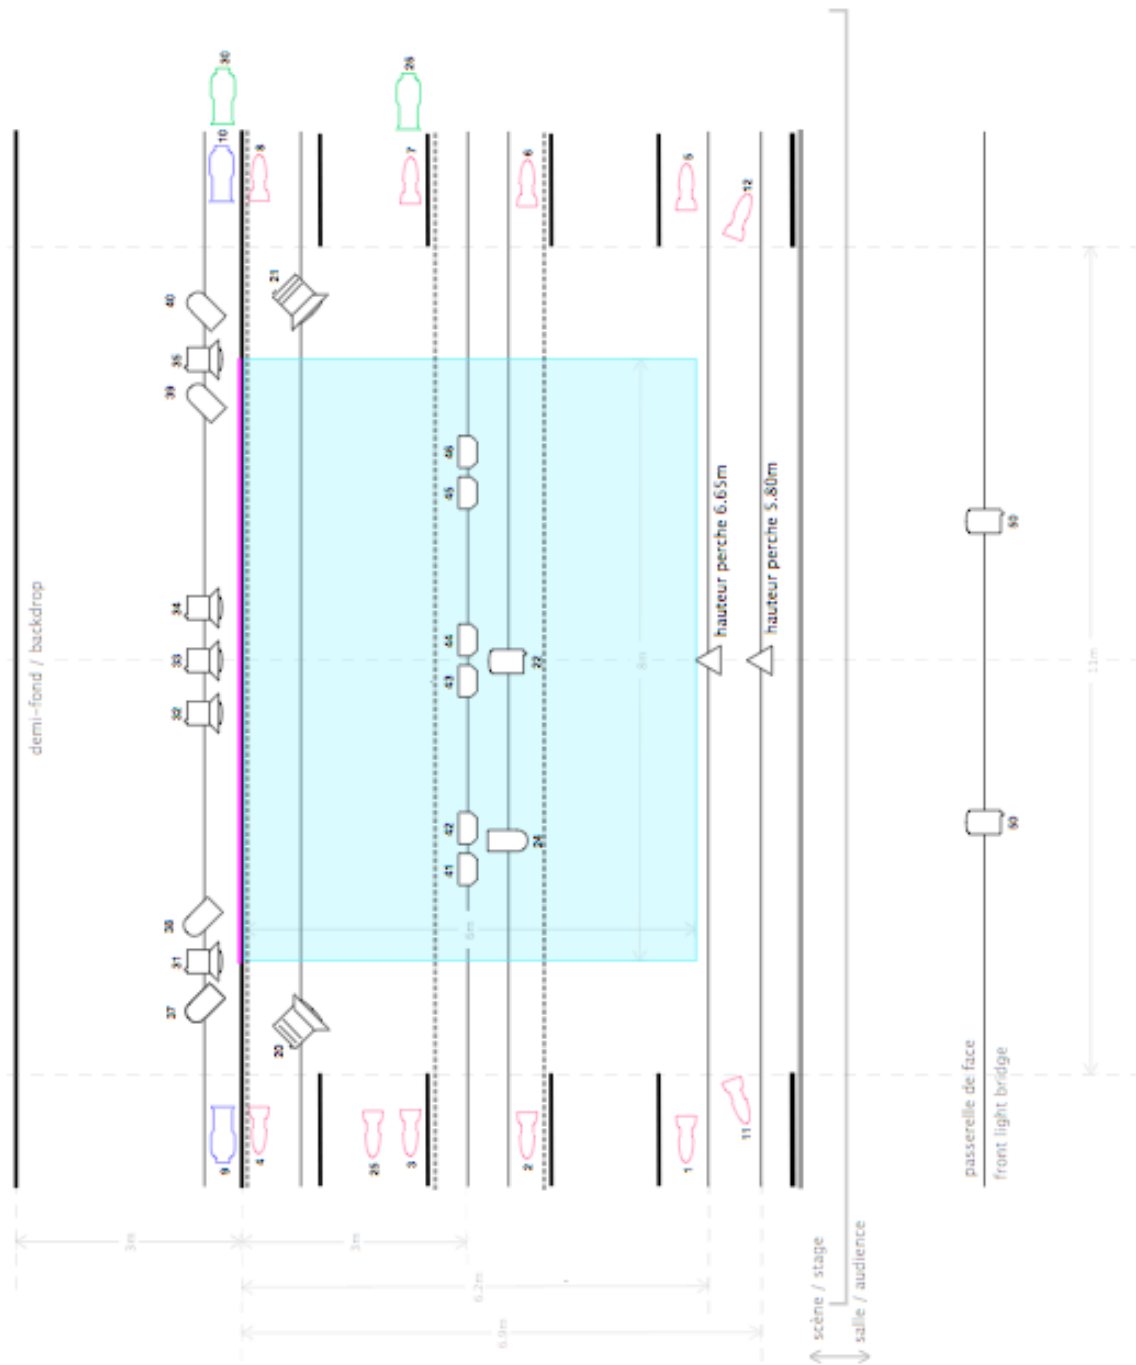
demi-fond / backdrop

30 10 8 26 7 6 5 12

40 21 35 39

46 45 hauteur perche 6.65m hauteur perche 5.80m 50

34 33 32 44 43 22

42 41 24 50

38 31 37 20

9 4 25 3 2 1 11

passerelle de face
front light bridge

scène / stage
salle / audience

3m 3m 6.2m 6.9m 8m 6m 11m